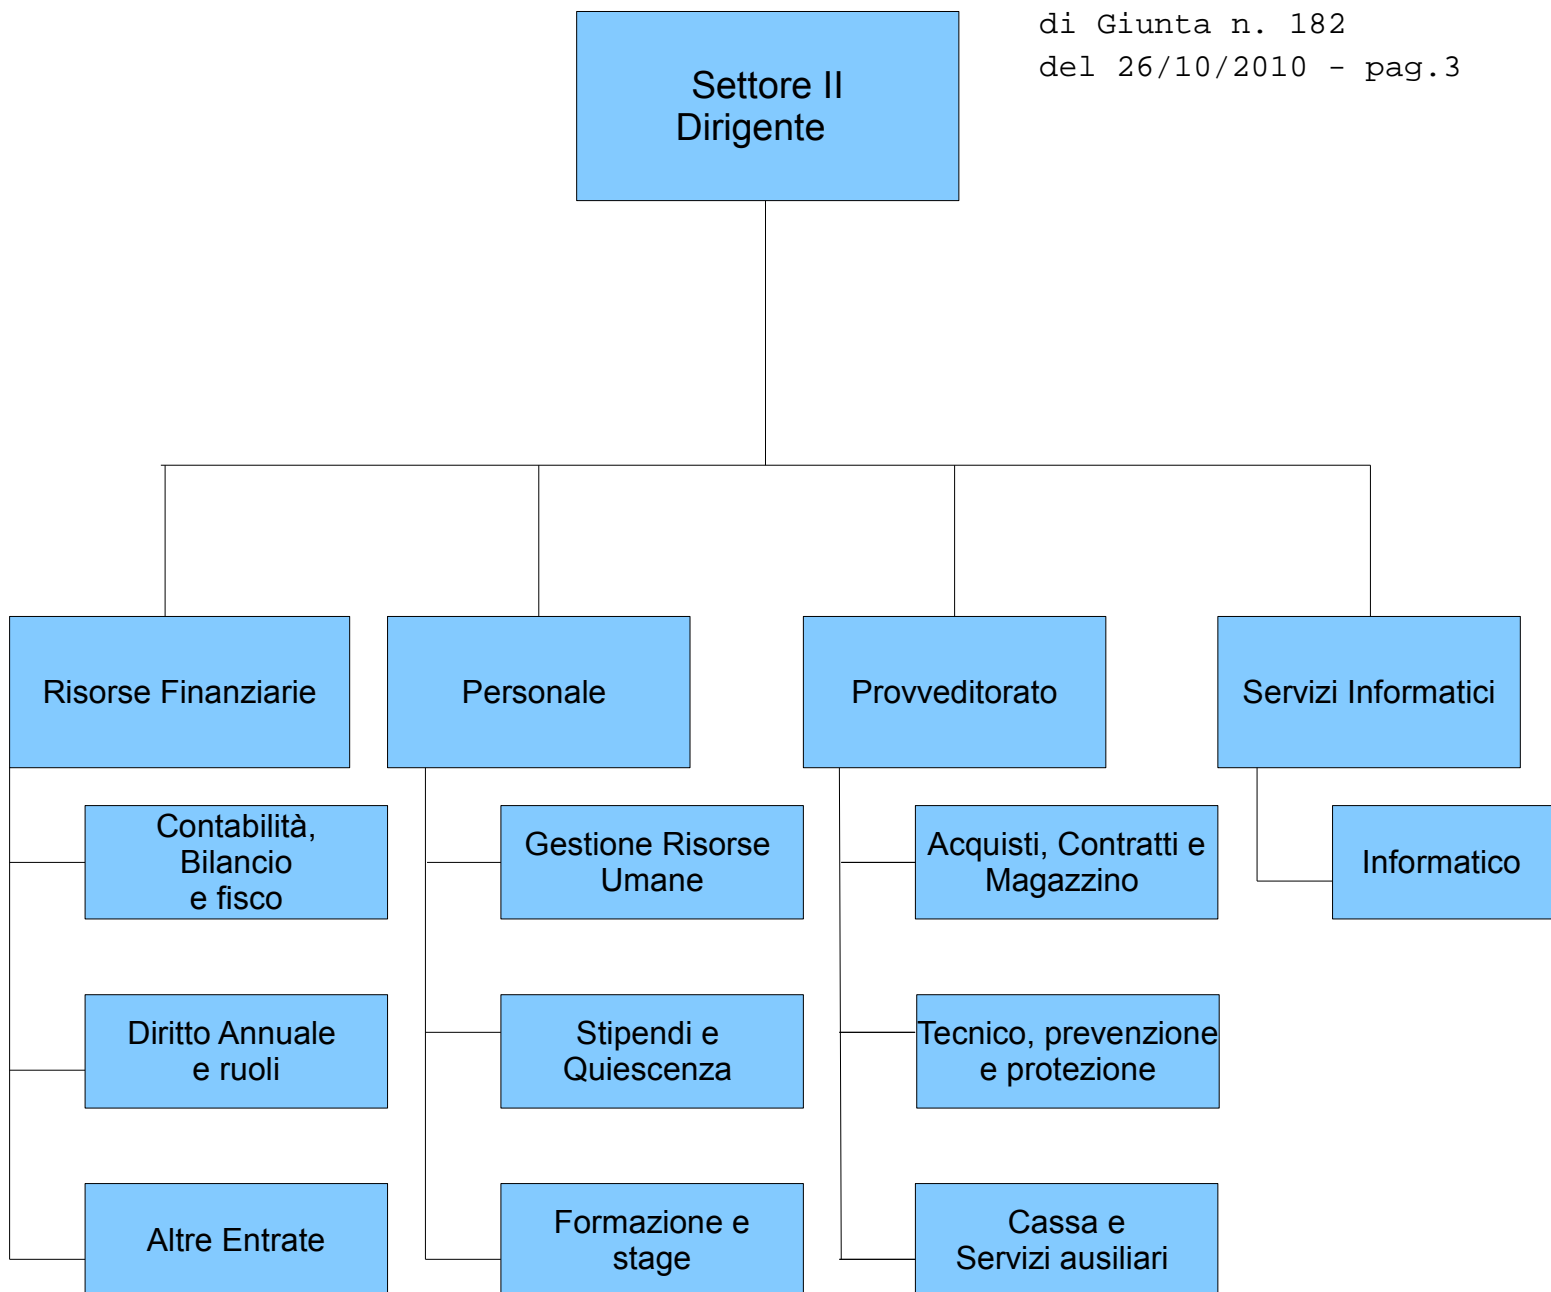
di Giunta n. 182
del 26/10/2010 - pag.3

Settore II
Dirigente

Risorse Finanziarie

Personale

Provveditorato

Servizi Informatici

Contabilità, Bilancio e fisco

Diritto Annuale e ruoli

Altre Entrate

Gestione Risorse Umane

Stipendi e Quiescenza

Formazione e stage

Acquisti, Contratti e Magazzino

Tecnico, prevenzione e protezione

Cassa e Servizi ausiliari

Informatico